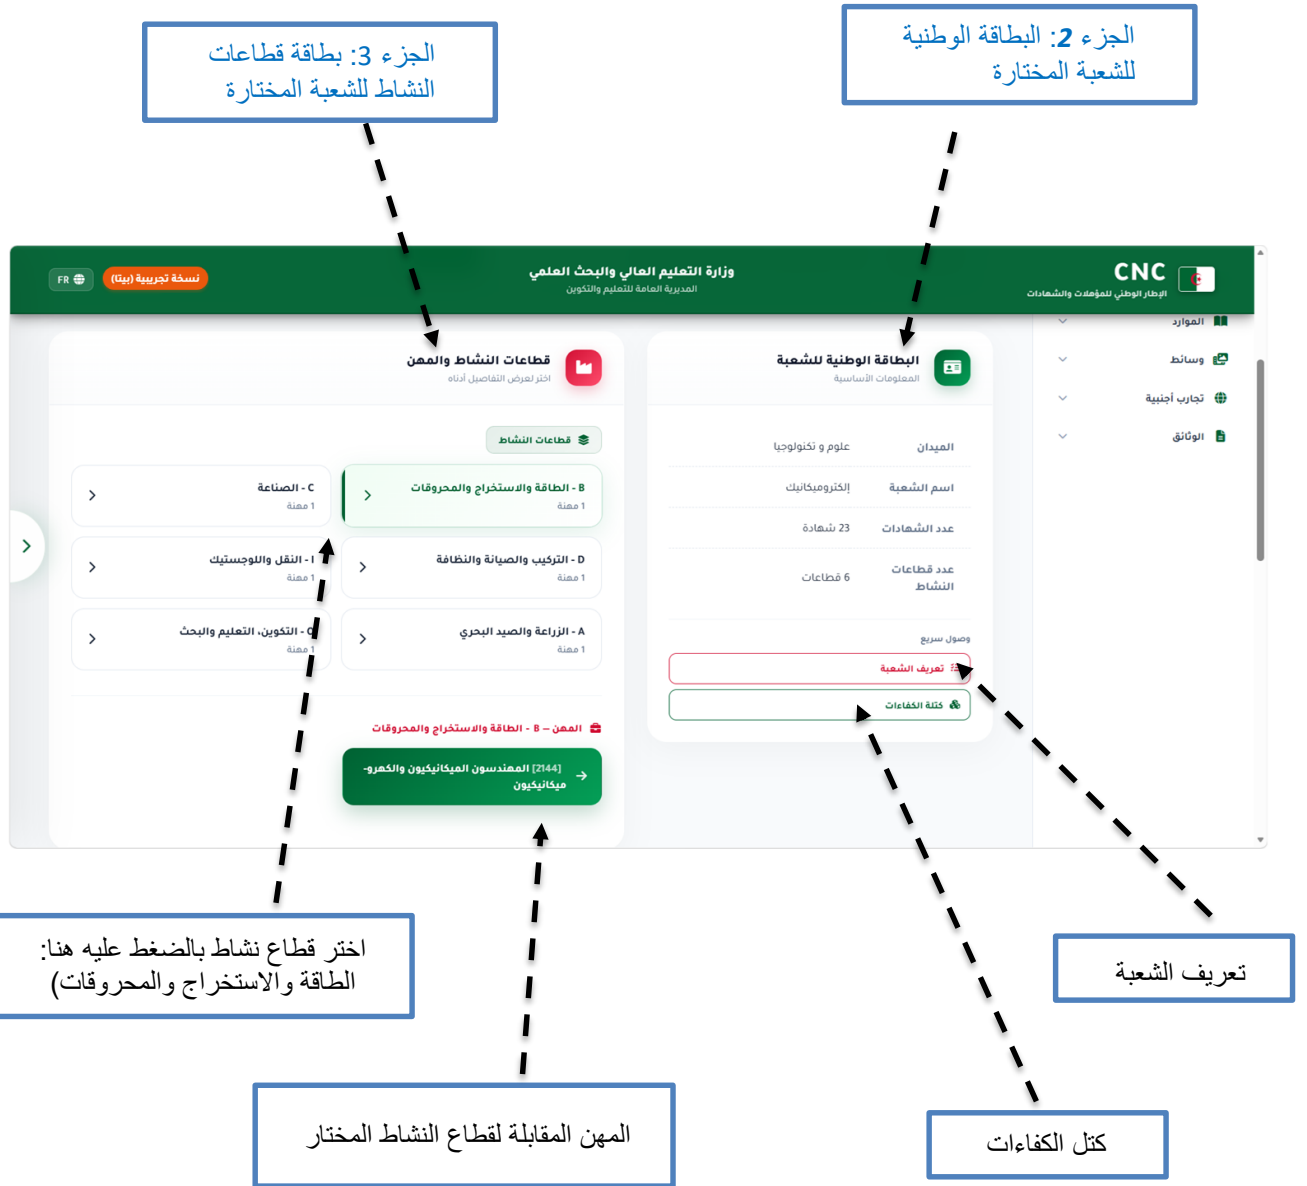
الجزء 2: البطاقة الوطنية للشعبة المختارة

الجزء 3: بطاقة قطاعات النشاط للشعبة المختارة

CNC
الإطار الوطني للمؤهلات والشهادات

وزارة التعليم العالي والبحث العلمي
المديرية العامة للتعليم والتكوين

نسخة تجريبية (بيتا)
FR

الموارد
وسائط
تجارب أجنبية
الوثائق

البطاقة الوطنية للشعبة
المعلومات الأساسية

| الميدان | علوم و تكنولوجيا |
|---|---|
| اسم الشعبة | إلكتروميكانيك |
| عدد الشهادات | 23 شهادة |
| عدد قطاعات النشاط | 6 قطاعات |

وصول سريع
تعريف الشعبة
كتلة الكفاءات

قطاعات النشاط والمهن
اختر لعرض التفاصيل أدناه

قطاعات النشاط

B - الطاقة والاستخراج والمحروقات
1 مهنة

C - الصناعة
1 مهنة

D - التركيب والصيانة والنظافة
1 مهنة

I - النقل واللوجستيك
1 مهنة

A - الزراعة والصيد البحري
1 مهنة

Q - التكوين، التعليم والبحث
1 مهنة

المهن – B - الطاقة والاستخراج والمحروقات

[2144] المهندسون الميكانيكيون والكهرو-ميكانيكيون

اختر قطاع نشاط بالضغط عليه هنا: الطاقة والاستخراج والمحروقات)

المهن المقابلة لقطاع النشاط المختار

تعريف الشعبة

كتل الكفاءات